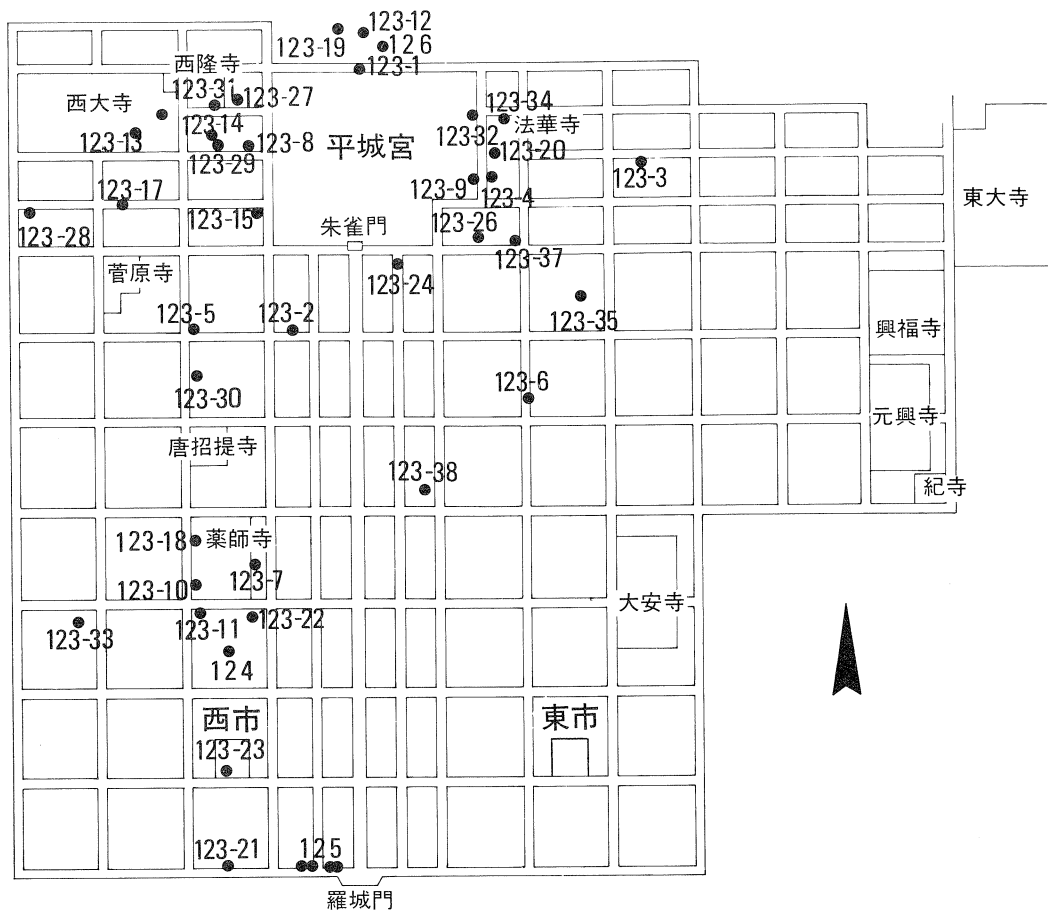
123-12
123-19
126
123-1
西隆寺
西大寺
123-31
123-27
123-34
123-14
123-13
法華寺
123-32
123-8
平城宮
123-29
123-20
123-3
123-9
123-17
123-4
東大寺
123-15
123-28
朱雀門
123-26
123-37
菅原寺
123-24
123-35
123-5
123-2
興福寺
123-30
123-6
元興寺
唐招提寺
123-38
紀寺
123-18
薬師寺
123-7
123-10
大安寺
123-33
123-11
123-22
124
西市
東市
123-23
123-21
125
羅城門